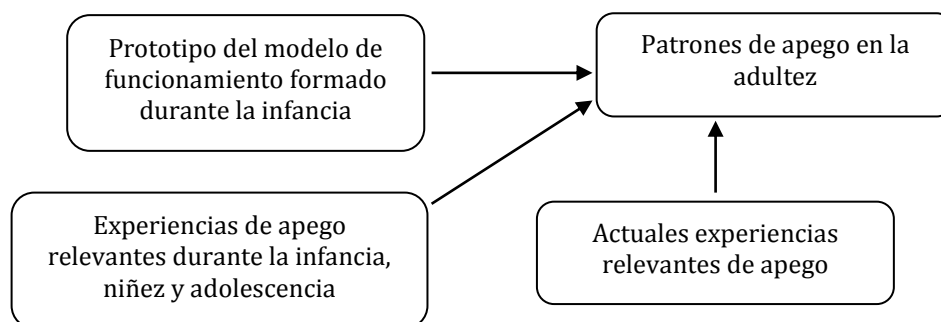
Prototipo del modelo de funcionamiento formado durante la infancia

Patrones de apego en la adultez

Experiencias de apego relevantes durante la infancia, niñez y adolescencia

Actuales experiencias relevantes de apego